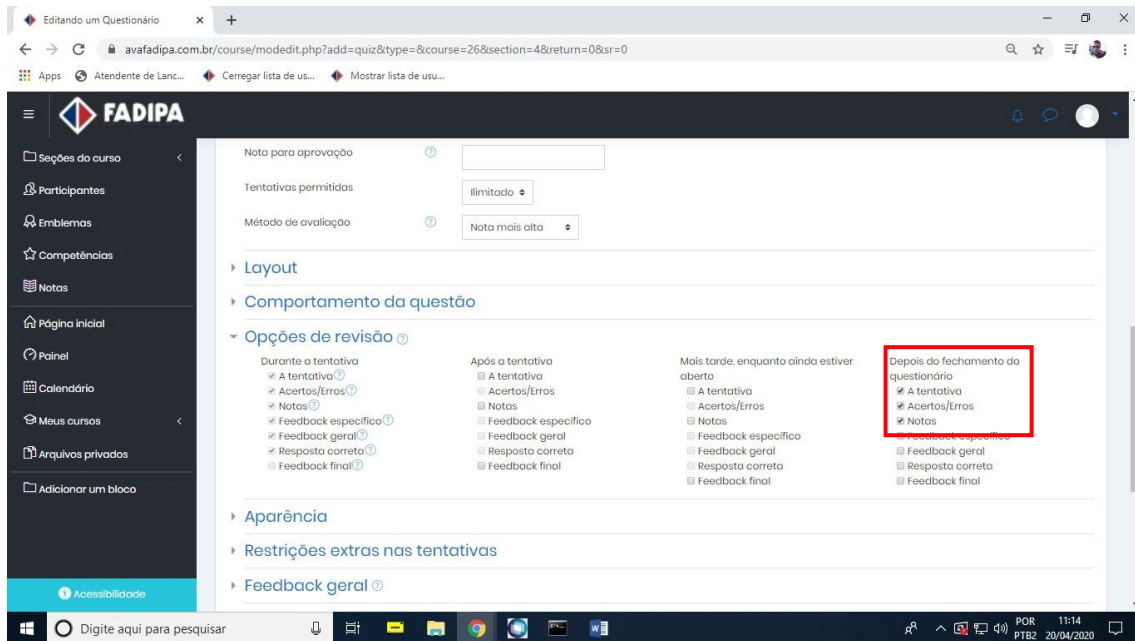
Editando um Questionário × +

avafadipa.com.br/course/modedit.php?add=quiz&type=&course=26&section=4&return=0&sr=0

Apps Atendente de Lanc... Cerregar lista de us... Mostrar lista de usu...

FADIPA

Seções do curso
Participantes
Emblemas
Competências
Notas
Página inicial
Painel
Calendário
Meus cursos
Arquivos privados
Adicionar um bloco

Acessibilidade

Nota para aprovação

Tentativas permitidas Ilimitado

Método de avaliação Nota mais alta

Layout

Comportamento da questão

Opções de revisão

Durante a tentativa
A tentativa
Acertos/Erros
Notas
Feedback específico
Feedback geral
Resposta correta
Feedback final

Após a tentativa
A tentativa
Acertos/Erros
Notas
Feedback específico
Feedback geral
Resposta correta
Feedback final

Mais tarde, enquanto ainda estiver aberto
A tentativa
Acertos/Erros
Notas
Feedback específico
Feedback geral
Resposta correta
Feedback final

Depois do fechamento do questionário
A tentativa
Acertos/Erros
Notas
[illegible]
Feedback geral
Resposta correta
Feedback final

Aparência

Restrições extras nas tentativas

Feedback geral

Digite aqui para pesquisar

POR PTB2 11:14 20/04/2020